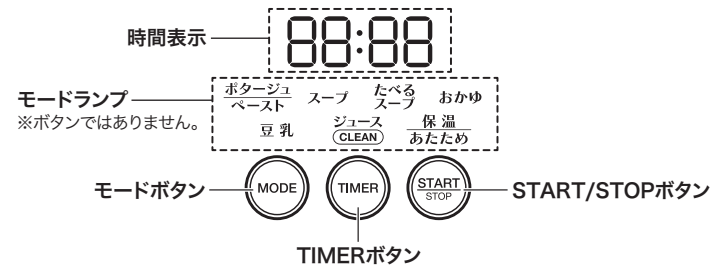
時間表示

88:88

モードランプ
※ボタンではありません。

ポタージュ
ペースト
スープ
たべる
スープ
おかゆ
豆乳
ジュース
CLEAN
保温
あたため

モードボタン
MODE
TIMER
START
STOP
START/STOPボタン

TIMERボタン